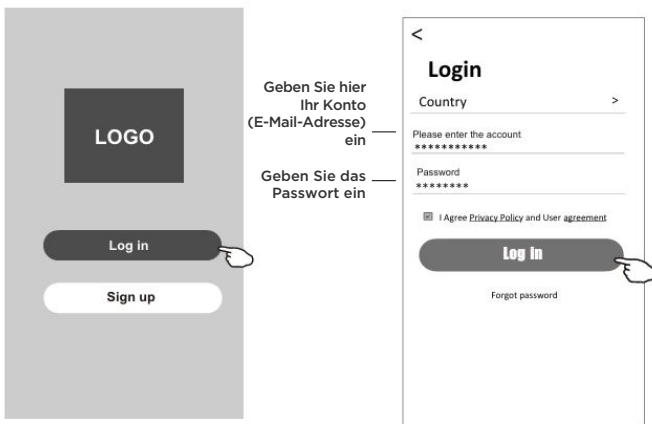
LOGO

Log in

Sign up

Geben Sie hier Ihr Konto (E-Mail-Adresse) ein

Geben Sie das Passwort ein

<

Login

Country >

Please enter the account
***********

Password
********

I Agree Privacy Policy and User agreement

Log in

Forgot password